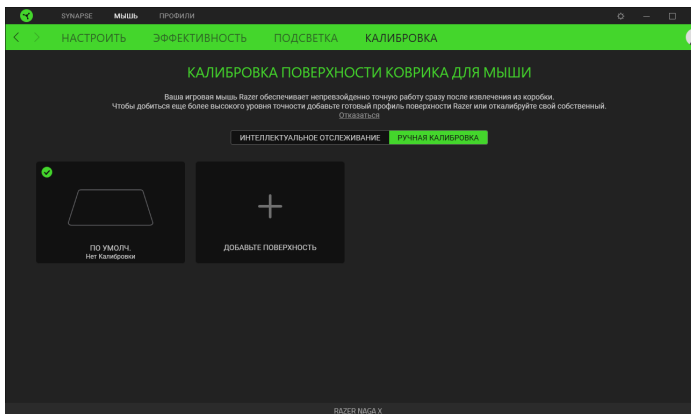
SYNAPSE МЫШЬ ПРОФИЛИ

НАСТРОИТЬ ЭФФЕКТИВНОСТЬ ПОДСВЕТКА КАЛИБРОВКА

КАЛИБРОВКА ПОВЕРХНОСТИ КОВРИКА ДЛЯ МЫШИ

Ваша игровая мышь Razer обеспечивает непревзойденно точную работу сразу после извлечения из коробки. Чтобы добиться еще более высокого уровня точности добавьте готовый профиль поверхности Razer или откалибруйте свой собственный.
Отказаться

ИНТЕЛЛЕКТУАЛЬНОЕ ОТСЛЕЖИВАНИЕ РУЧНАЯ КАЛИБРОВКА

ПО УМОЛЧ.
Нет Калибровки

ДОБАВЬТЕ ПОВЕРХНОСТЬ

RAZER NAGA X